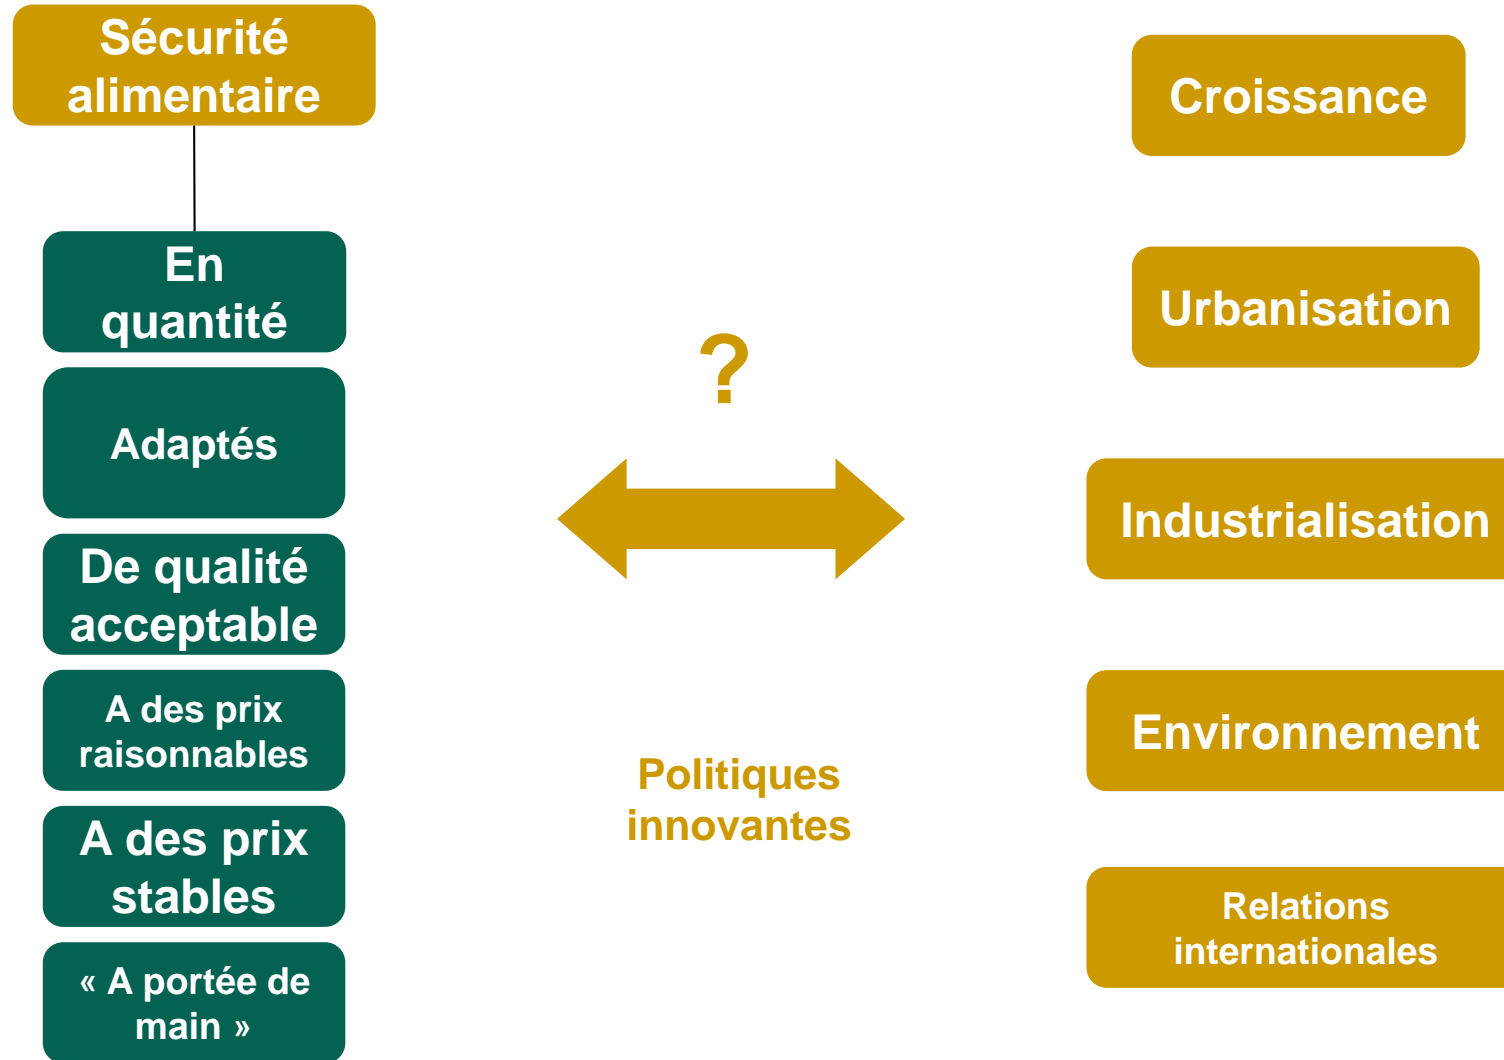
Sécurité alimentaire

En quantité

Adaptés

De qualité acceptable

A des prix raisonnables

A des prix stables

« A portée de main »

?

Politiques innovantes

Croissance

Urbanisation

Industrialisation

Environnement

Relations internationales